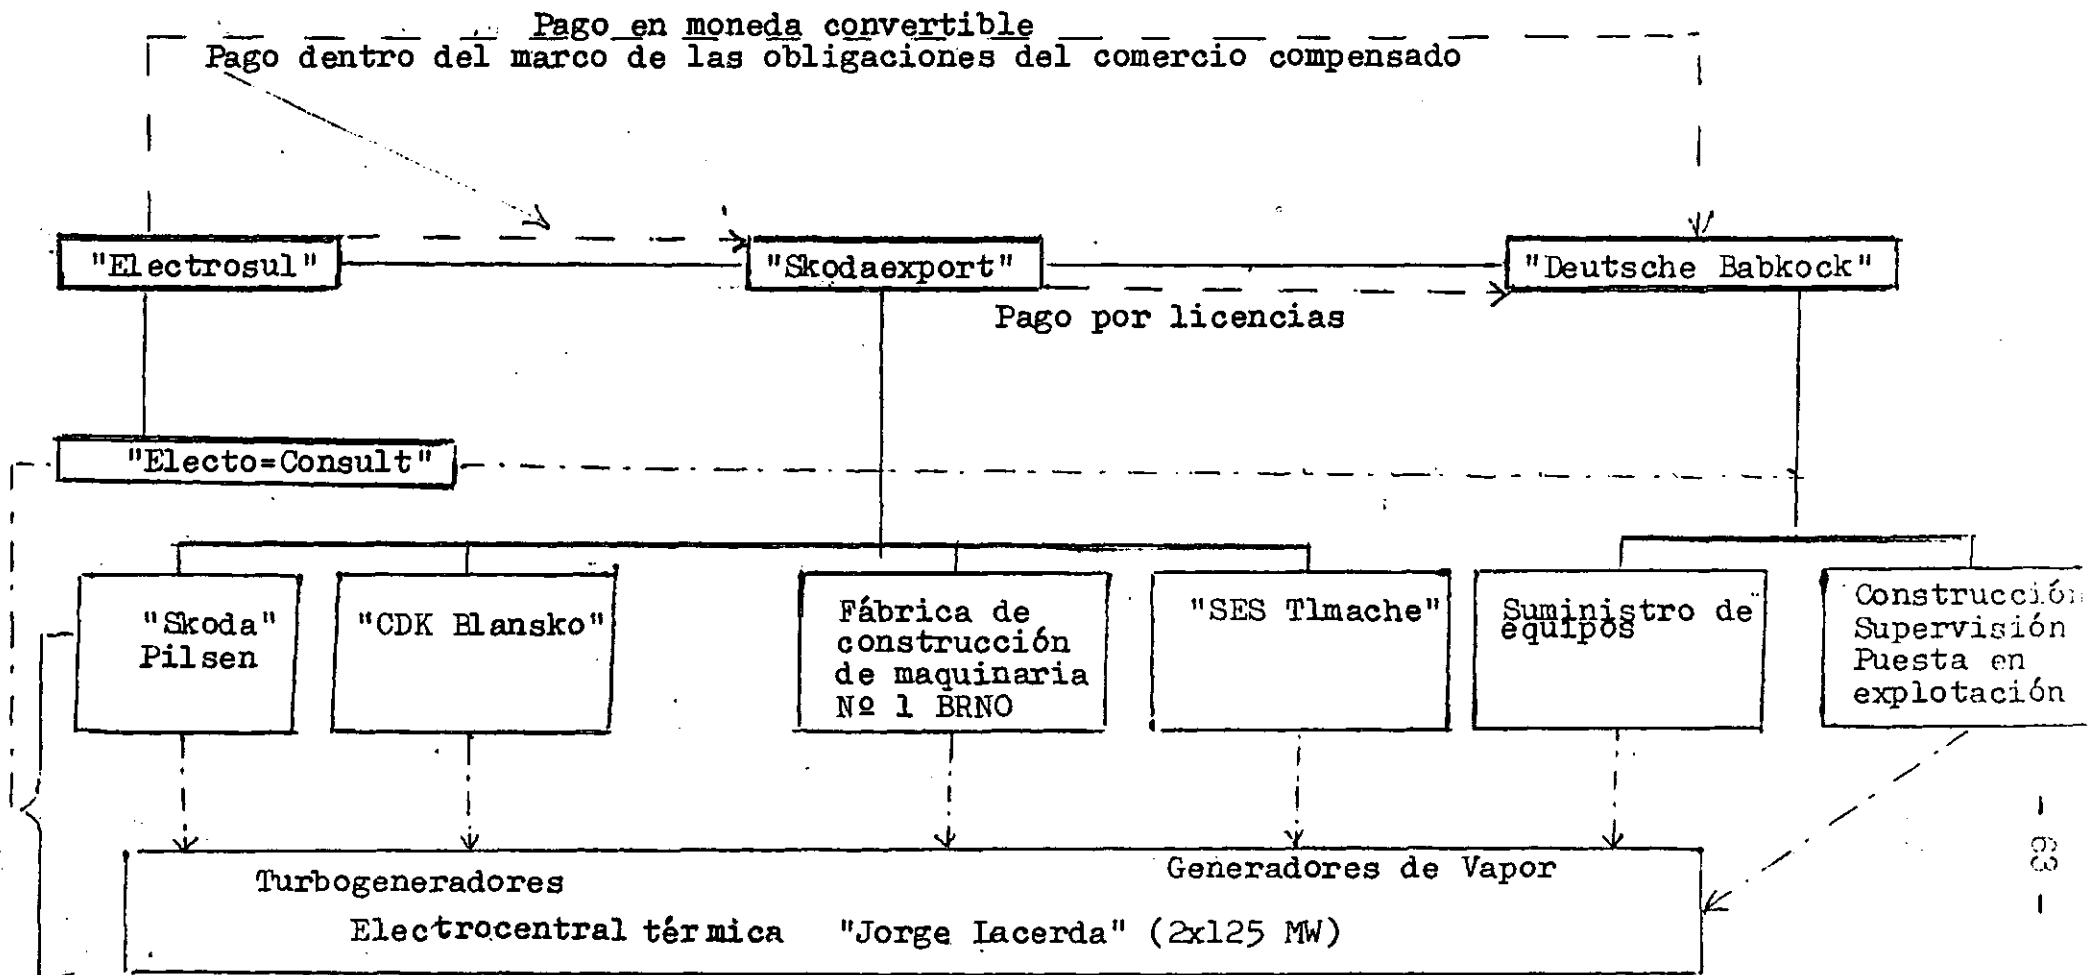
Pago en moneda convertible
Pago dentro del marco de las obligaciones del comercio compensado

"Electrosul"

"Skodaexport"

"Deutsche Babkock"

Pago por licencias

"Electo=Consult"

"Skoda" Pilsen

"CDK Blansko"

Fábrica de construcción de maquinaria Nº 1 BRNO

"SES Tlmache"

Suministro de equipos

Construcción Supervisión Puesta en explotación

Turbogeneradores

Generadores de Vapor

Electrocentral térmica "Jorge Lacerda" (2x125 MW)

- 83 -